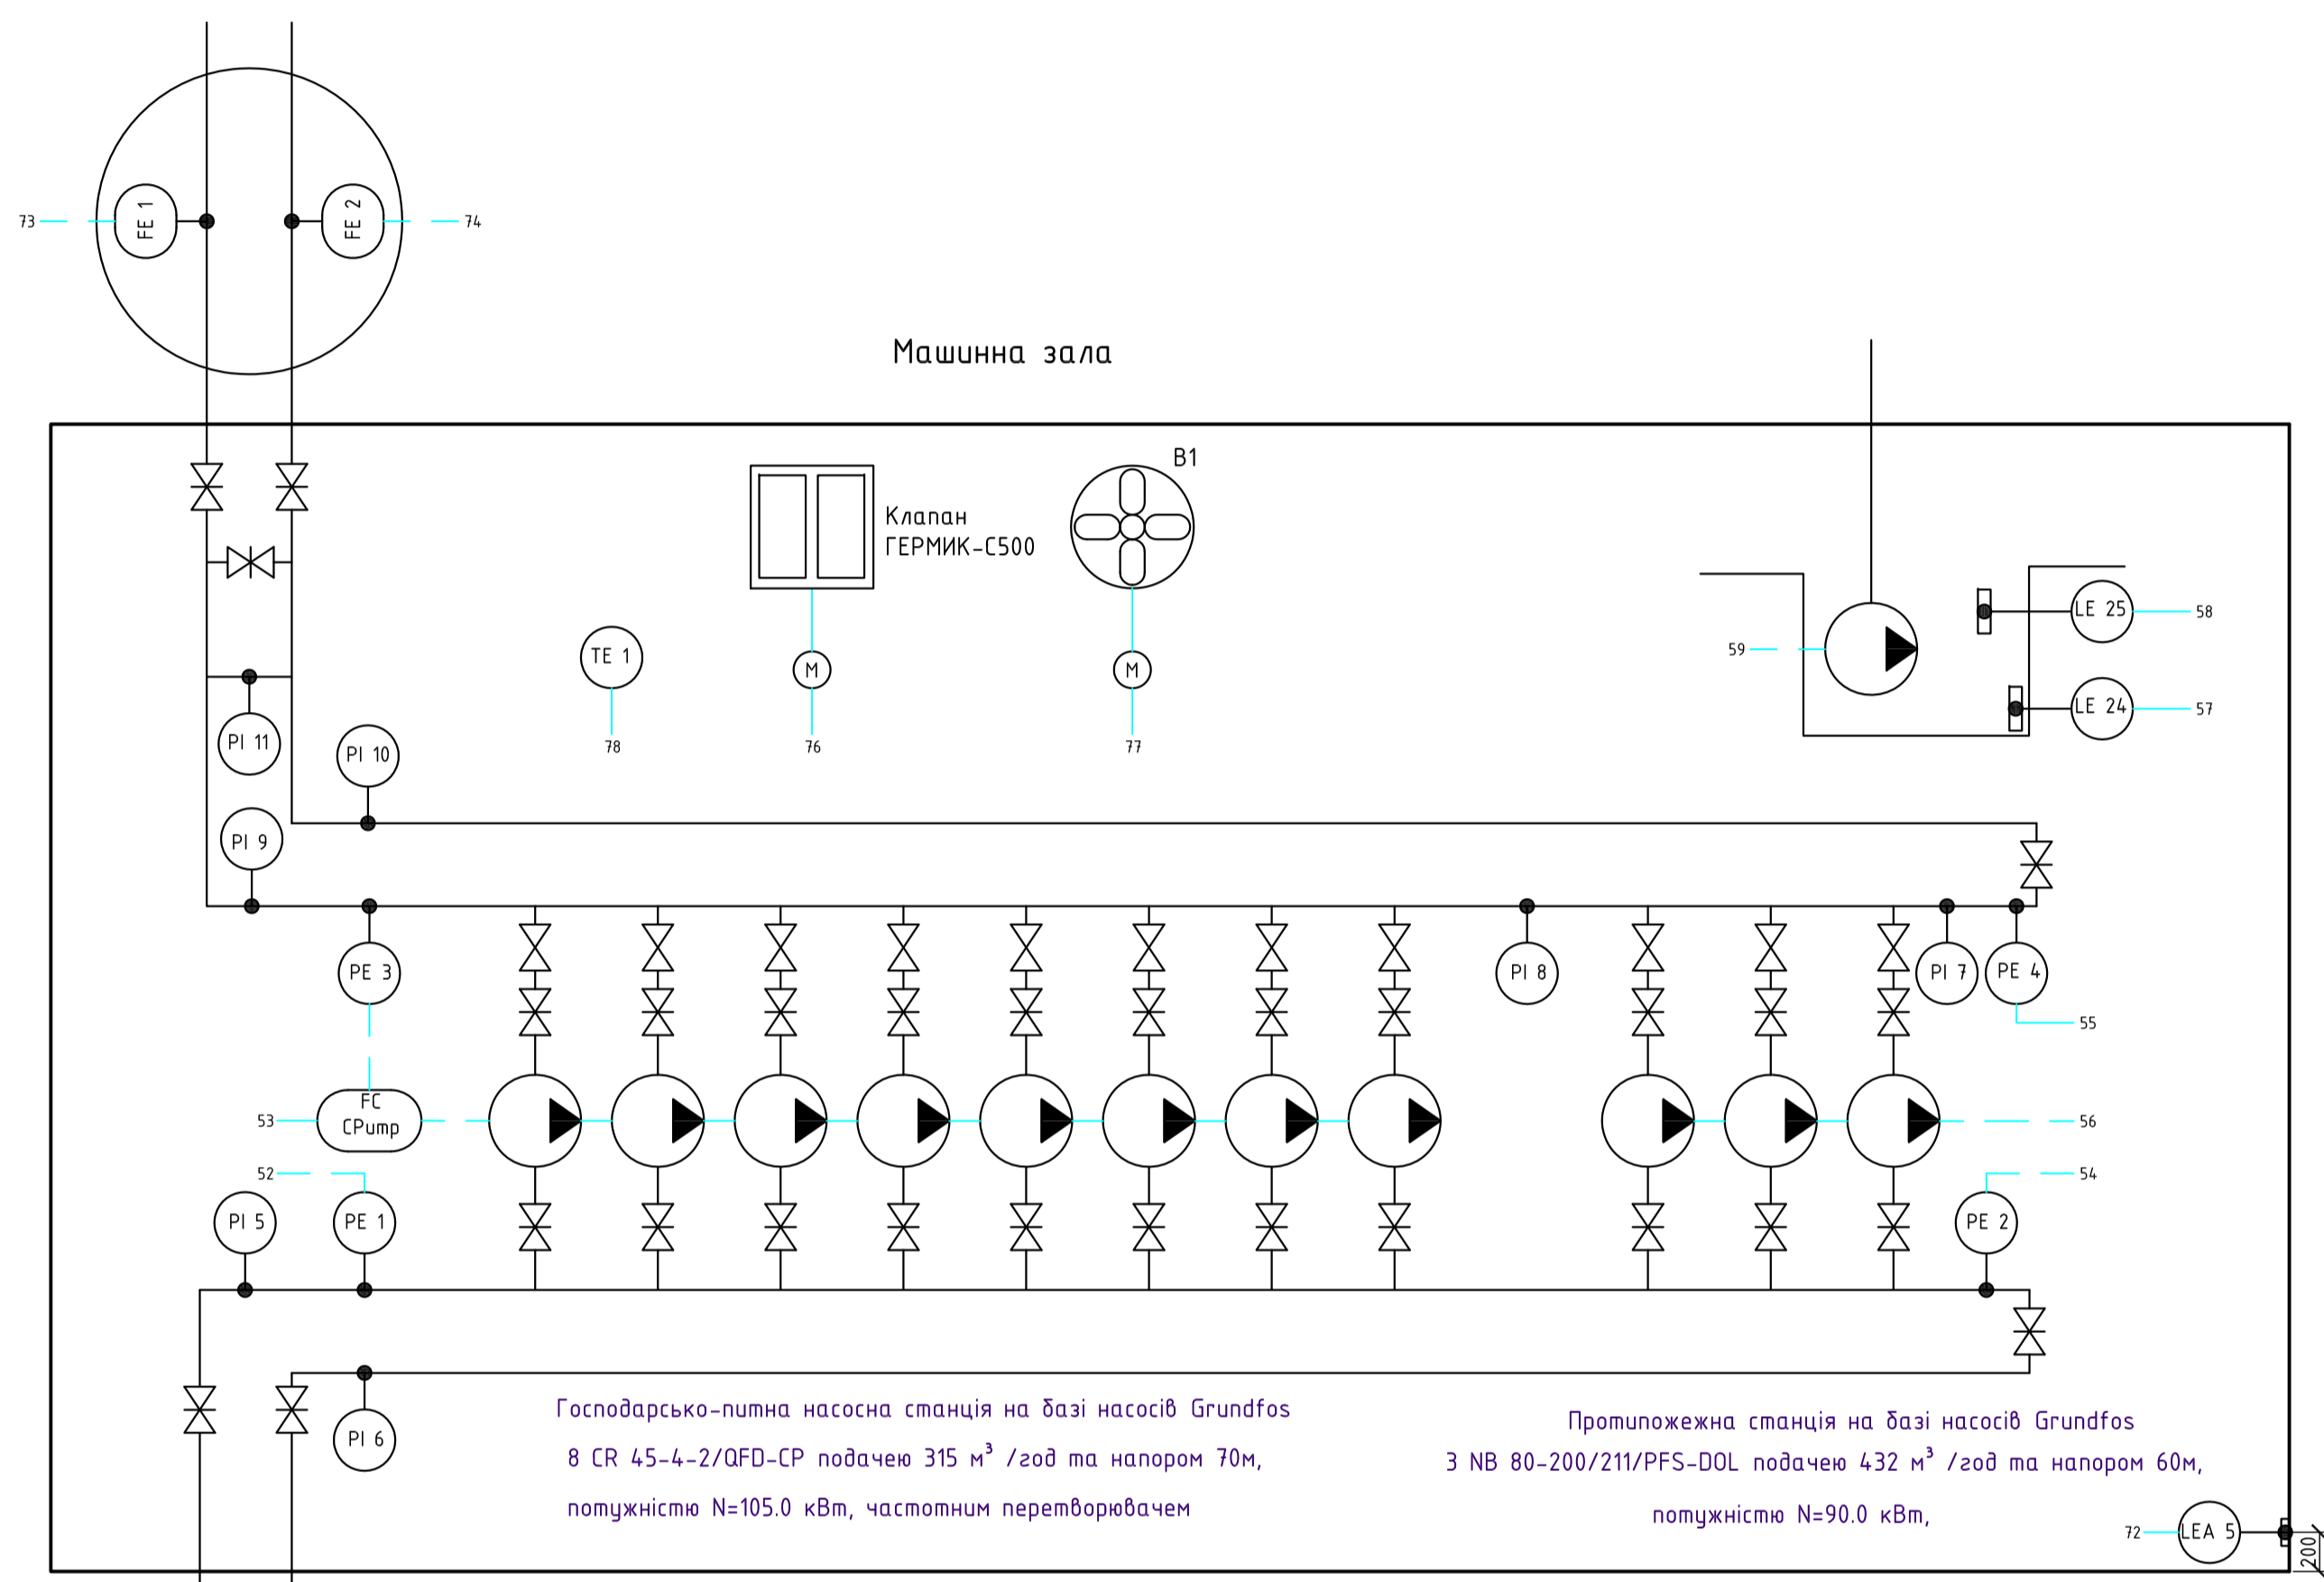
73 FE 1 FE 2 74

Машинна зала

Клапан ГЕРМИК-С500

B1

TE 1 M M

78 76 77

59

LE 25 58

LE 24 57

PI 11 PI 10

PI 9

PE 3 PI 8 PI 7 PE 4

55

53 FC CPump 56

52 54

PI 5 PE 1 PE 2

PI 6

Господарсько-питна насосна станція на базі насосів Grundfos 8 CR 45-4-2/QFD-CP подачею 315 м$^3$ /год та напором 70м, потужністю N=105.0 кВт, частотним перетворювачем

Протипожежна станція на базі насосів Grundfos 3 NB 80-200/211/PFS-DOL подачею 432 м$^3$ /год та напором 60м, потужністю N=90.0 кВт,

72 LEA 5

200